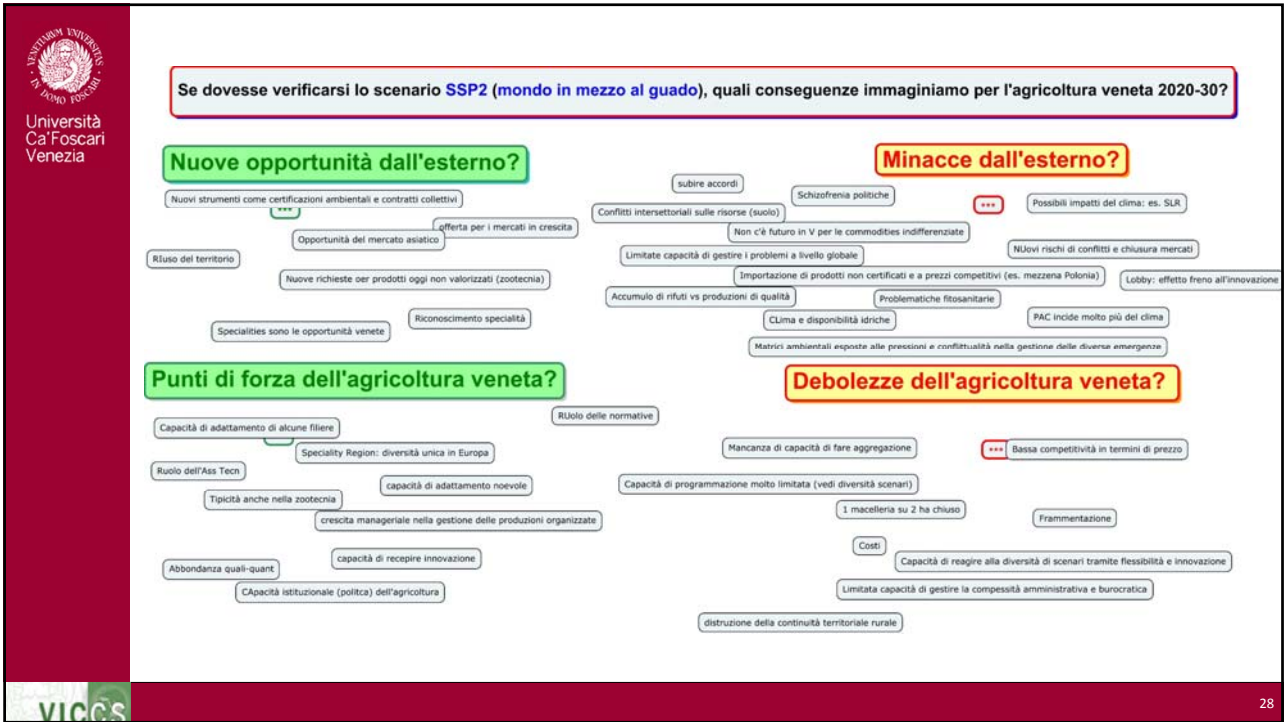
Università Ca'Foscari Venezia

Se dovesse verificarsi lo scenario SSP2 (mondo in mezzo al guado), quali conseguenze immaginiamo per l'agricoltura veneta 2020-30?

Nuove opportunità dall'esterno?

Nuovi strumenti come certificazioni ambientali e contratti collettivi

offerta per i mercati in crescita

Opportunità del mercato asiatico

RIuso del territorio

Nuove richieste oer prodotti oggi non valorizzati (zootecnia)

Riconoscimento specialità

Specialities sono le opportunità venete

Minacce dall'esterno?

subire accordi

Schizofrenia politiche

Possibili impatti del clima: es. SLR

Conflitti intersettoriali sulle risorse (suolo)

Non c'è futuro in V per le commodities indifferenziate

Limitate capacità di gestire i problemi a livello globale

NUovi rischi di conflitti e chiusura mercati

Importazione di prodotti non certificati e a prezzi competitivi (es. mezzena Polonia)

Lobby: effetto freno all'innovazione

Accumulo di rifuti vs produzioni di qualità

Problematiche fitosanitarie

CLima e disponibilità idriche

PAC incide molto più del clima

Matrici ambientali esposte alle pressioni e conflittualità nella gestione delle diverse emergenze

Punti di forza dell'agricoltura veneta?

RUolo delle normative

Capacità di adattamento di alcune filiere

Speciality Region: diversità unica in Europa

Ruolo dell'Ass Tecn

capacità di adattamento noevole

Tipicità anche nella zootecnia

crescita manageriale nella gestione delle produzioni organizzate

capacità di recepire innovazione

Abbondanza quali-quant

CApacità istituzionale (politca) dell'agricoltura

Debolezze dell'agricoltura veneta?

Mancanza di capacità di fare aggregazione

Bassa competitività in termini di prezzo

Capacità di programmazione molto limitata (vedi diversità scenari)

1 macelleria su 2 ha chiuso

Frammentazione

Costi

Capacità di reagire alla diversità di scenari tramite flessibilità e innovazione

Limitata capacità di gestire la compessità amministrativa e burocratica

distruzione della continuità territoriale rurale

VICCS

28